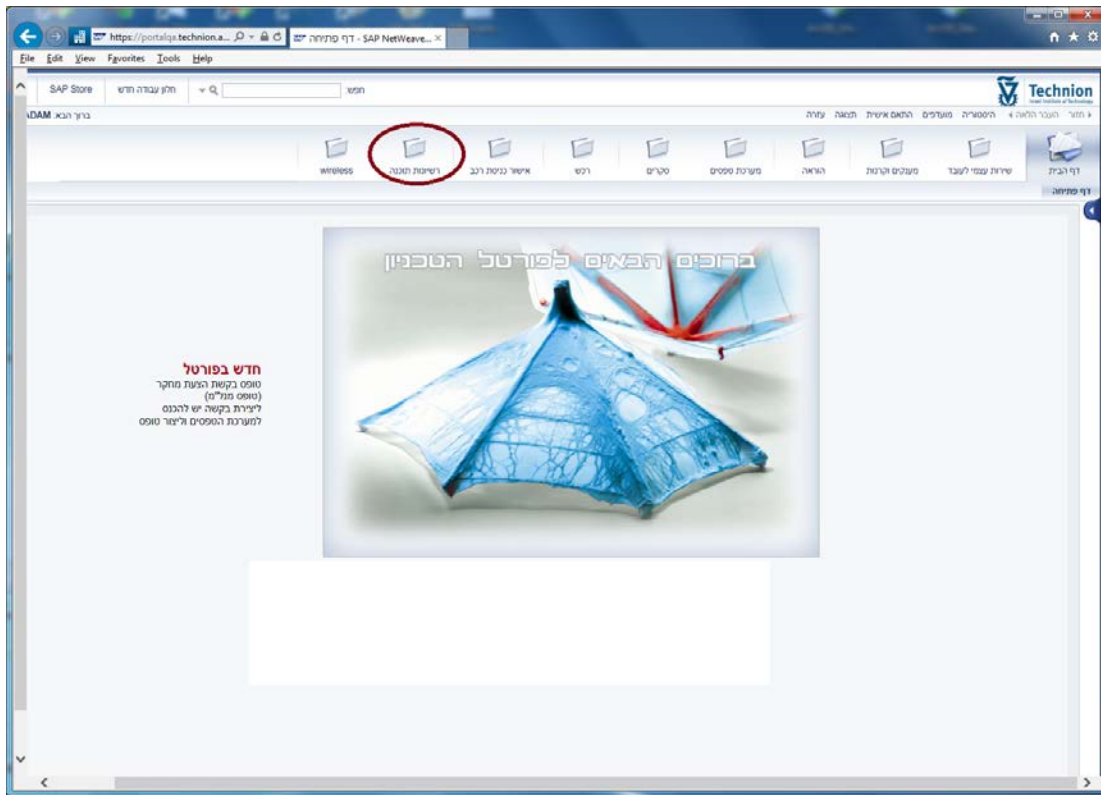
https://portalqa.technion.a... דף פתיחה - SAP NetWeave...

File Edit View Favorites Tools Help

SAP Store חלון עבודה חדש חפש:

Technion Israel Institute of Technology

ברוך הבא: ADAM

חזור העבר הלאה היסטוריה מועדפים התאם אישית תמיכה עזרה

דף הבית שירות עצמי לעובד מענקים וקרנות הוראה מערכת ספקים סקרים רכש אישור כניסת רכב רשיונות תוכנה wireless

דף פתיחה

ברוכים הבאים לפורטל הטכניון

חדש בפורטל
טופס בקשת הצעת מחקר
(טופס מנ"מ)
ליצירת בקשה יש להכנס
למערכת הספקים וליצור טופס